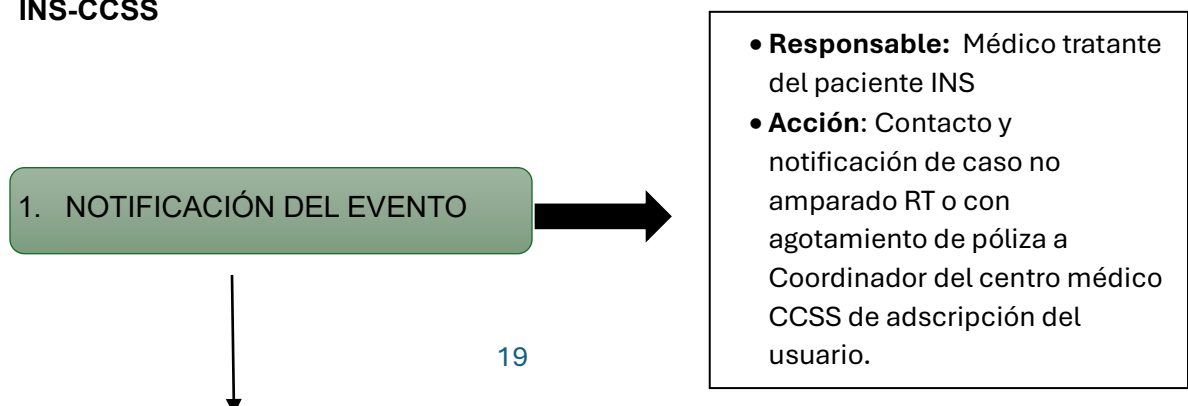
INS-CCSS

1. NOTIFICACIÓN DEL EVENTO

• **Responsable:** Médico tratante del paciente INS
• **Acción**: Contacto y notificación de caso no amparado RT o con agotamiento de póliza a Coordinador del centro médico CCSS de adscripción del usuario.

19